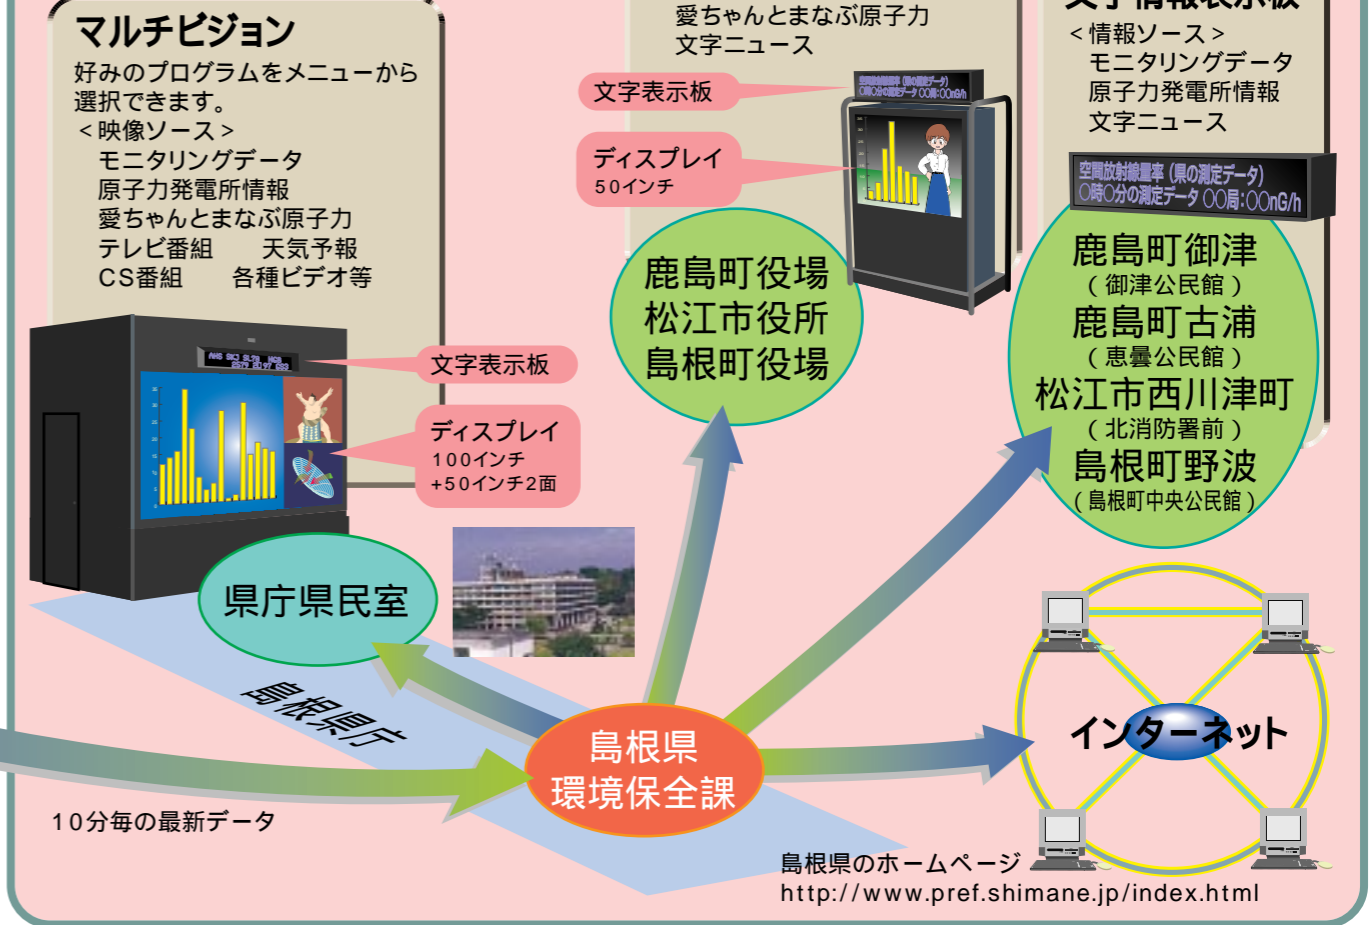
マルチビジョン
好みのプログラムをメニューから選択できます。
＜映像ソース＞
モニタリングデータ
原子力発電所情報
愛ちゃんとまなぶ原子力
テレビ番組　天気予報
CS番組　各種ビデオ等

文字表示板
ディスプレイ
100インチ
+50インチ2面

県庁県民室

島根県庁

10分毎の最新データ

愛ちゃんとまなぶ原子力
文字ニュース

文字表示板
ディスプレイ
50インチ

鹿島町役場
松江市役所
島根町役場

＜情報ソース＞
モニタリングデータ
原子力発電所情報
文字ニュース

空間放射線量率（県の測定データ）
○時○分の測定データ ○○局:○○nG/h

鹿島町御津
（御津公民館）
鹿島町古浦
（恵曇公民館）
松江市西川津町
（北消防署前）
島根町野波
（島根町中央公民館）

島根県
環境保全課

インターネット

島根県のホームページ
http://www.pref.shimane.jp/index.html